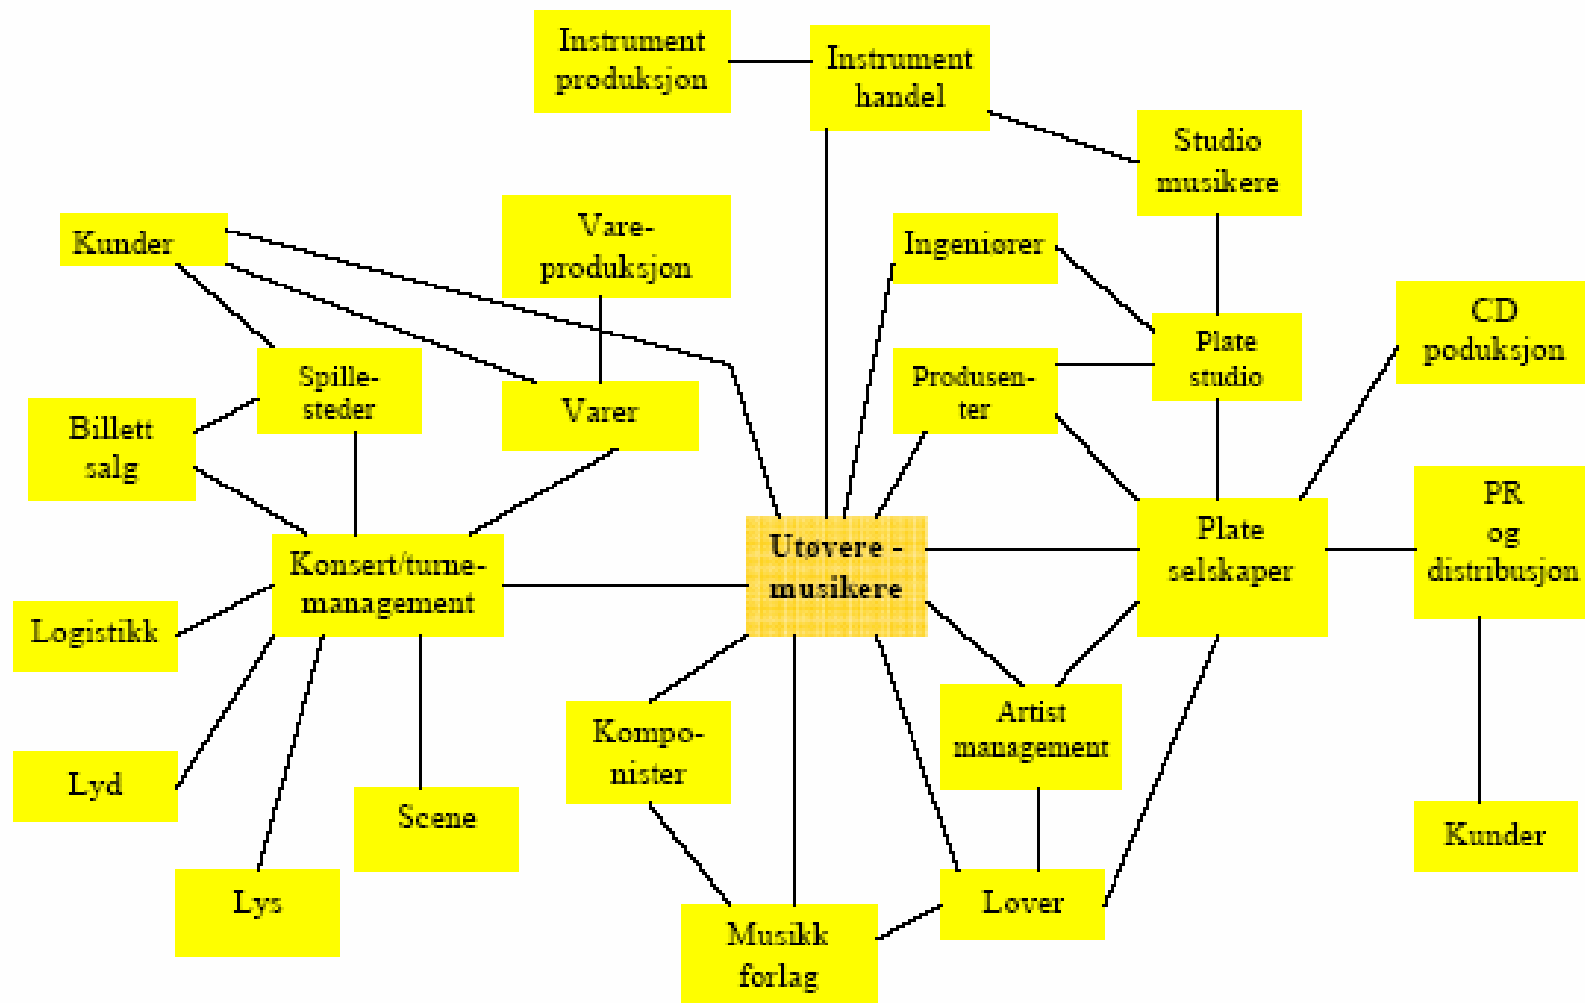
Instrument produksjon

Instrument handel

Studio musikere

Kunder

Vare-produksjon

Ingeniører

CD poduksjon

Spille-steder

Varer

Produsen-ter

Plate studio

Billett salg

Utøvere - musikere

Plate selskaper

PR og distribusjon

Konsert/turne-management

Logistikk

Kompo-nister

Artist management

Lyd

Scene

Lys

Musikk forlag

Lover

Kunder